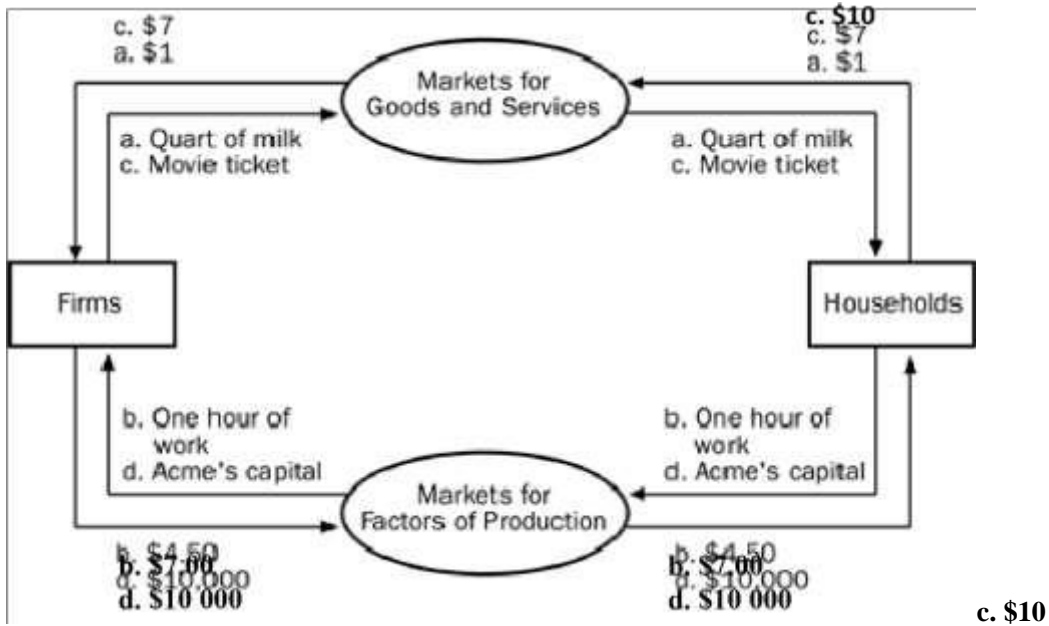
c. $7
a. $1

c. $10
c. $7
a. $1

Markets for Goods and Services

a. Quart of milk
c. Movie ticket

a. Quart of milk
c. Movie ticket

Firms

Households

b. One hour of work
d. Acme's capital

b. One hour of work
d. Acme's capital

Markets for Factors of Production

b. $4.50
b. $7.00
d. $10,000
d. $10 000

b. $4.50
b. $7.00
d. $10,000
d. $10 000

c. $10